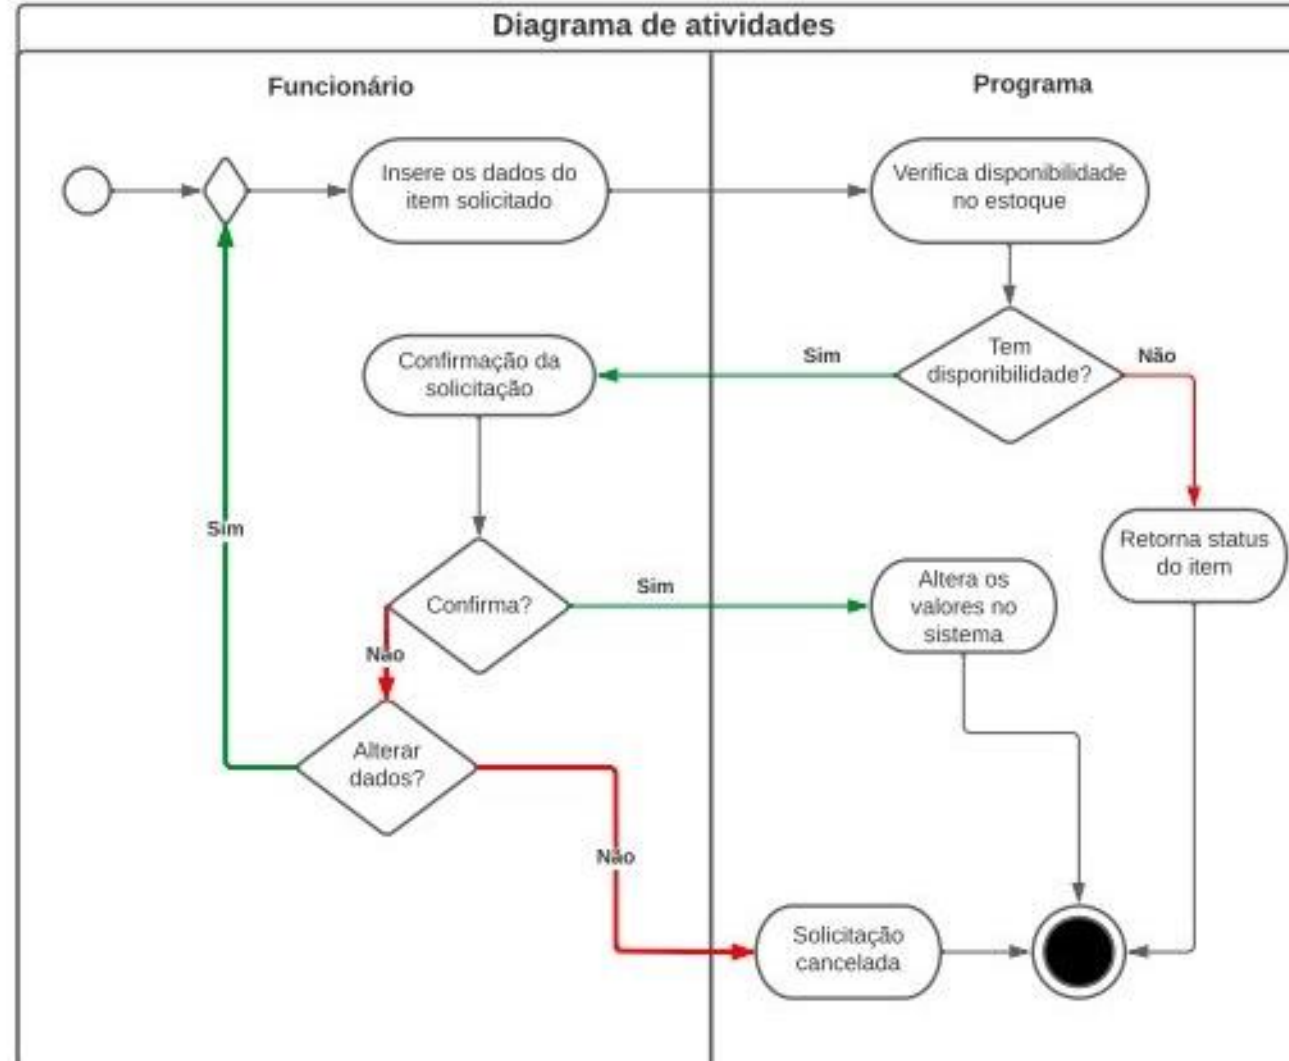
Diagrama de atividades

Funcionário

Programa

Insere os dados do item solicitado

Verifica disponibilidade no estoque

Tem disponibilidade?

Sim

Não

Confirmação da solicitação

Retorna status do item

Sim

Confirma?

Sim

Altera os valores no sistema

Não

Alterar dados?

Não

Solicitação cancelada